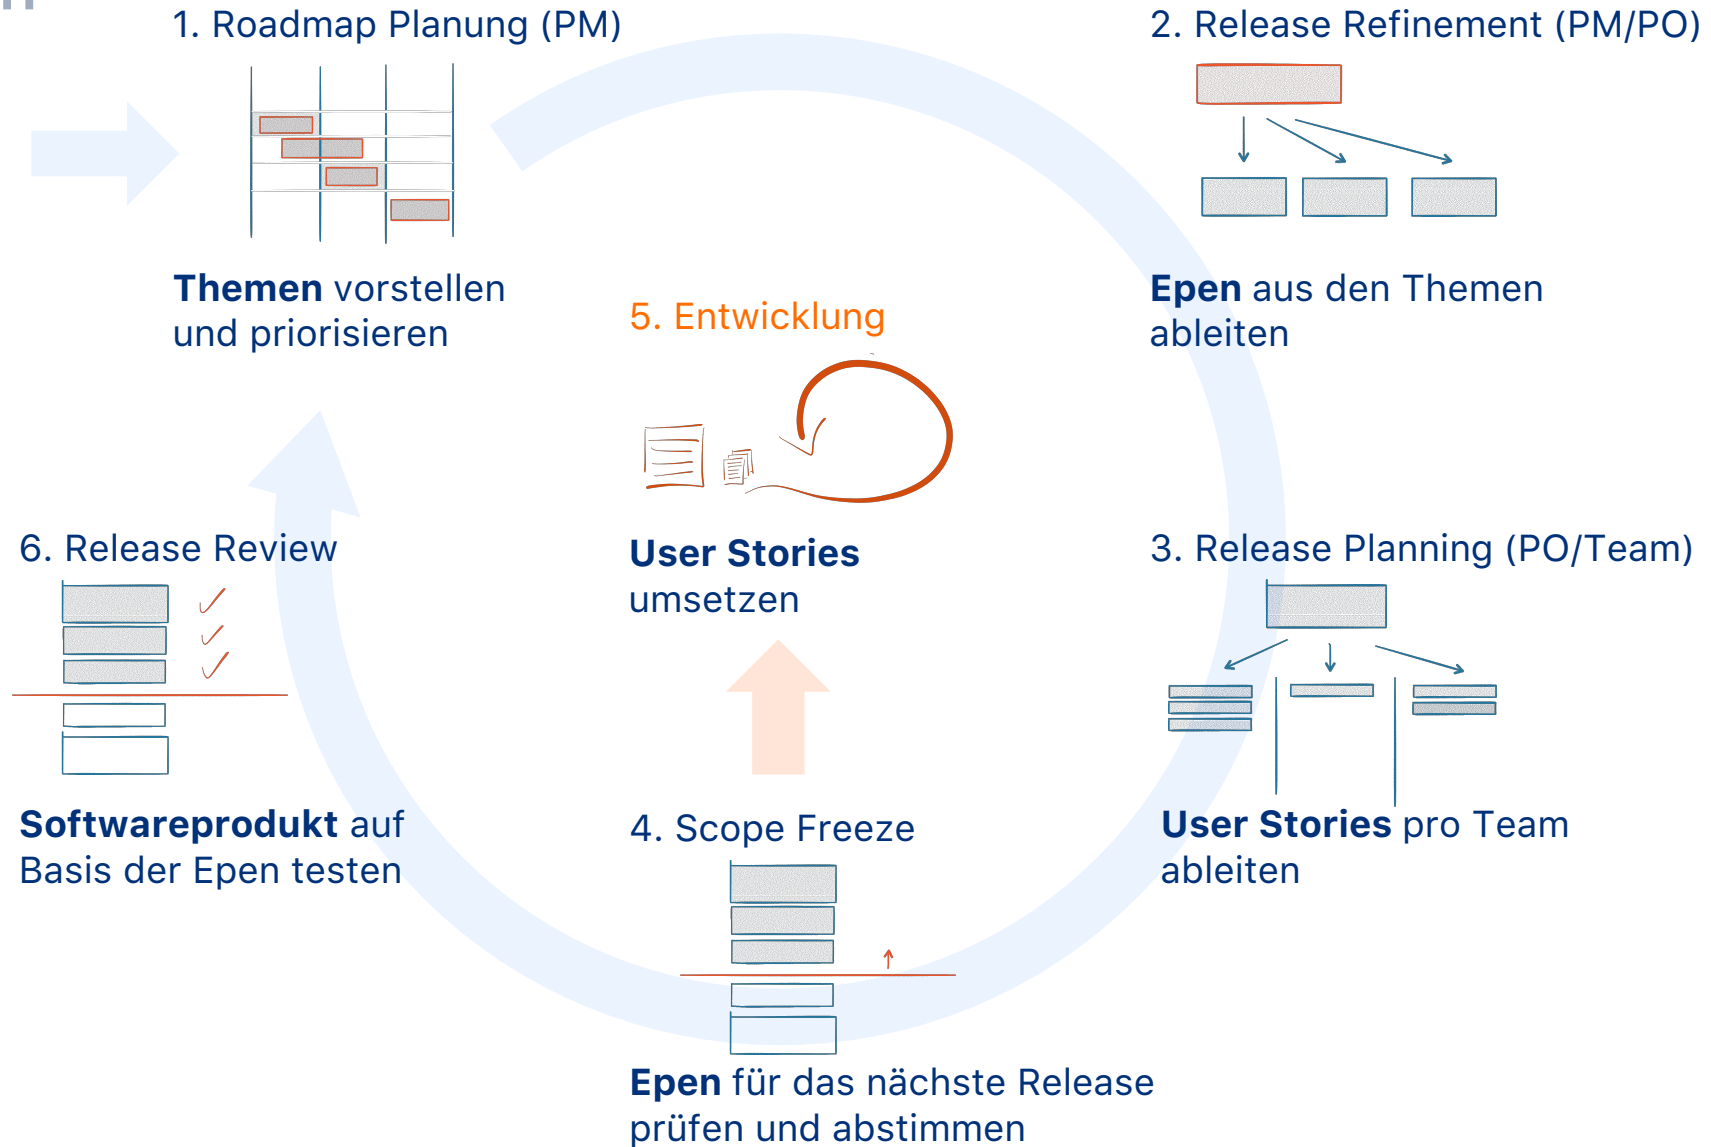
1. Roadmap Planung (PM)

**Themen** vorstellen und priorisieren

2. Release Refinement (PM/PO)

**Epen** aus den Themen ableiten

5. Entwicklung

**User Stories** umsetzen

6. Release Review

**Softwareprodukt** auf Basis der Epen testen

3. Release Planning (PO/Team)

**User Stories** pro Team ableiten

4. Scope Freeze

**Epen** für das nächste Release prüfen und abstimmen